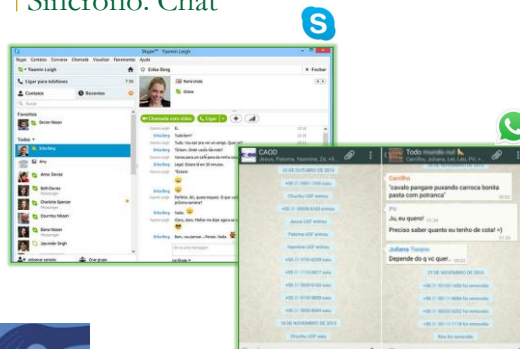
Síncrono: Chat

Skype™ - Yasmin Leigh

Skype Contatos Conversa Chamada Visualizar Ferramentas Ajuda

Yasmin Leigh

Ligar para telefones

Contatos

Recentes

Favoritos

Todos

Echo Bing

Chamada com vídeo

Ligar

CAOD

Todo mundo sal

Carolina

"cavalo pangare puxando carroça bonita pasta com potranca"

Ju, eu quero!

Preciso saber quanto eu tenho de cota! =)

Juliana Tozano

Depende do q vc quer...

27 DE NOVEMBRO DE 2013

16 DE NOVEMBRO DE 2013